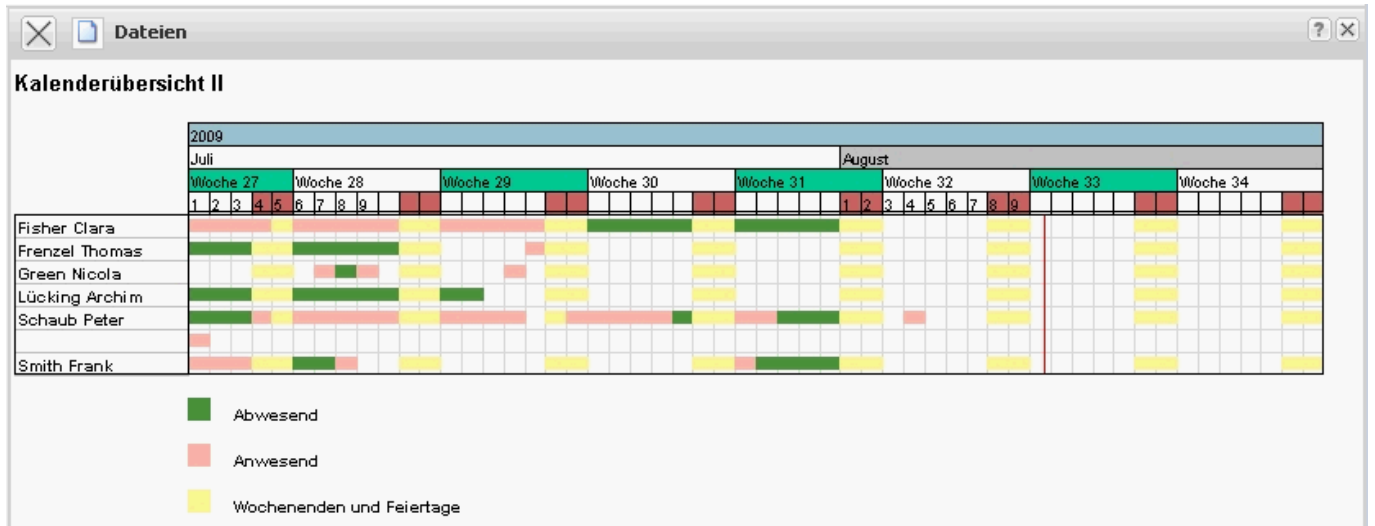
Dateien

?

Kalenderübersicht II

| | 2009 |
|---|---|
| | Juli / August |
| | Woche 27, Woche 28, Woche 29, Woche 30, Woche 31, Woche 32, Woche 33, Woche 34 |
| | 1 2 3 4 5 6 7 8 9 … 1 2 3 4 5 6 7 8 9 |
| Fisher Clara | |
| Frenzel Thomas | |
| Green Nicola | |
| Lücking Archim | |
| Schaub Peter | |
| | |
| Smith Frank | |

Abwesend

Anwesend

Wochenenden und Feiertage